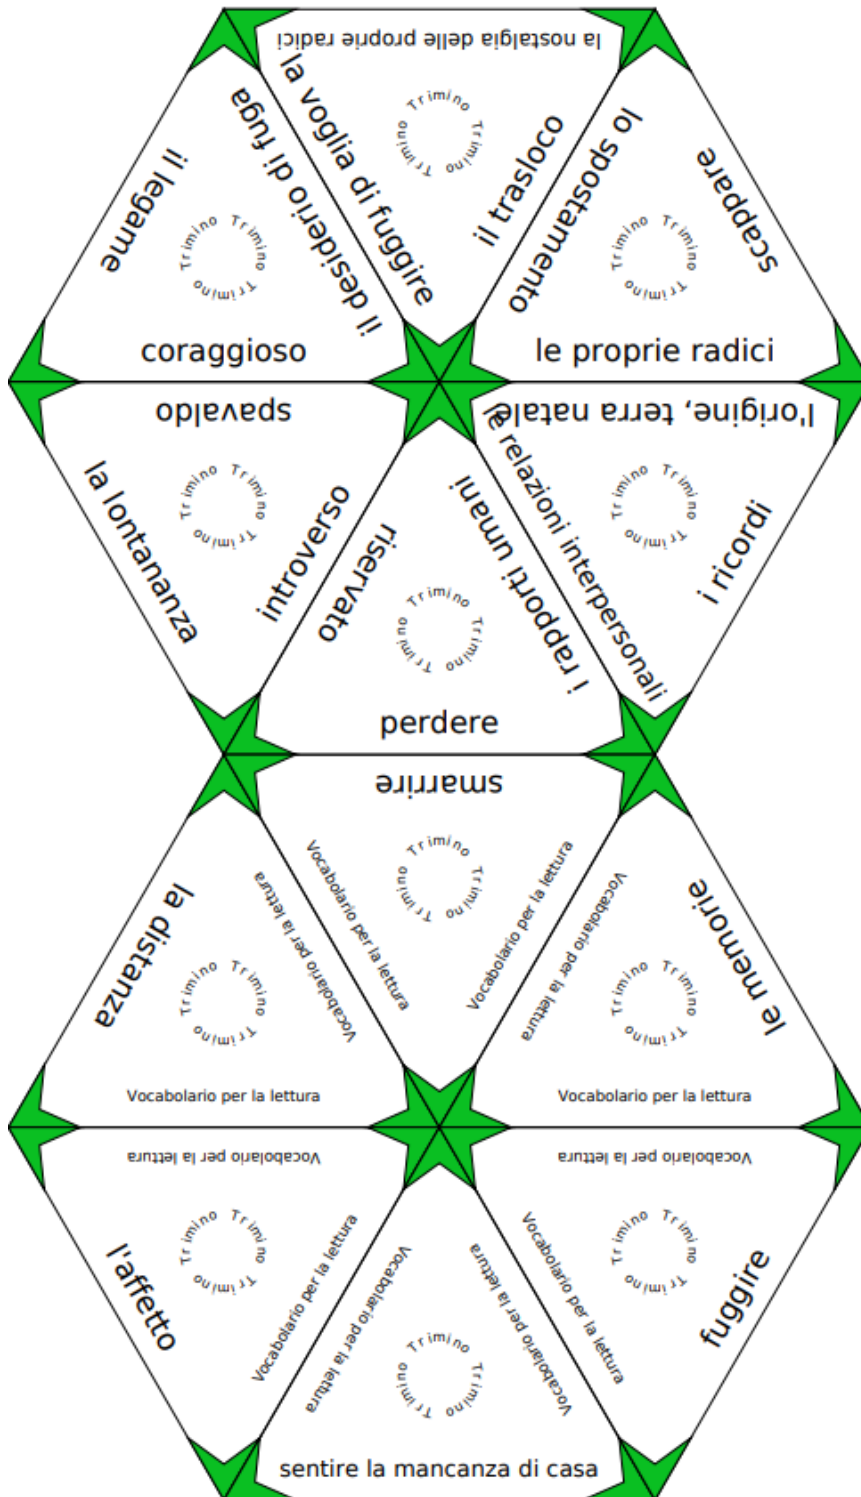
la nostalgia delle proprie radici
la voglia di fuggire
Trimino Trimino
il trasloco
il legame
il desiderio di fuga
Trimino Trimino
lo spostamento
scappare
Trimino Trimino
coraggioso
le proprie radici
spavaldo
l'origine, terra natale
la lontananza
Trimino Trimino
introverso
riservato
i rapporti umani
le relazioni interpersonali
Trimino Trimino
i ricordi
Trimino Trimino
perdere
smarrire
Vocabolario per la lettura
Vocabolario per la lettura
Trimino Trimino
la distanza
Vocabolario per la lettura
Trimino Trimino
Vocabolario per la lettura
le memorie
Trimino Trimino
Vocabolario per la lettura
Vocabolario per la lettura
Vocabolario per la lettura
Vocabolario per la lettura
l'affetto
Trimino Trimino
Vocabolario per la lettura
Vocabolario per la lettura
Vocabolario per la lettura
Trimino Trimino
Vocabolario per la lettura
Trimino Trimino
fuggire
sentire la mancanza di casa